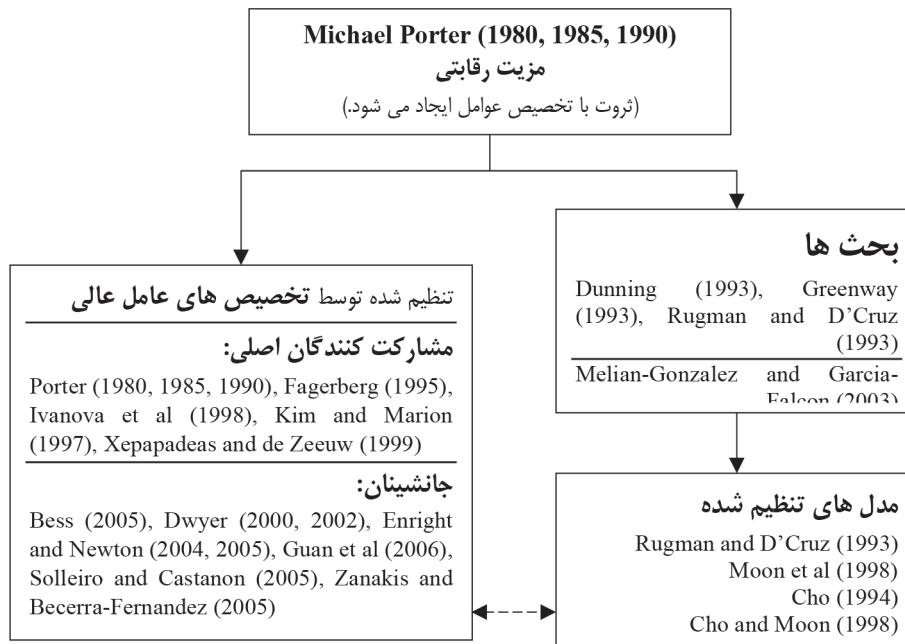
Michael Porter (1980, 1985, 1990)
مزیت رقابتی
(ثروت با تخصیص عوامل ایجاد می شود.)

بحث ها

Dunning (1993), Greenway (1993), Rugman and D'Cruz (1993)

Melian-Gonzalez and Garcia-Falcon (2003)

تنظیم شده توسط تخصیص های عامل عالی

مشارکت کنندگان اصلی:

Porter (1980, 1985, 1990), Fagerberg (1995), Ivanova et al (1998), Kim and Marion (1997), Xepapadeas and de Zeeuw (1999)

جانشینان:

Bess (2005), Dwyer (2000, 2002), Enright and Newton (2004, 2005), Guan et al (2006), Solleiro and Castanon (2005), Zanakis and Becerra-Fernandez (2005)

مدل های تنظیم شده

Rugman and D'Cruz (1993)
Moon et al (1998)
Cho (1994)
Cho and Moon (1998)